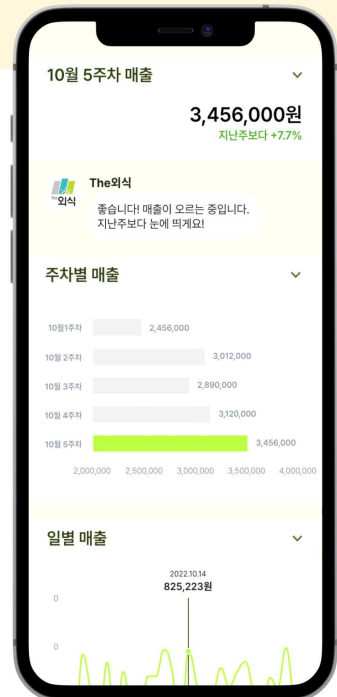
10월 5주차 매출

3,456,000원
지난주보다 +7.7%

The외식
외식
The외식
좋습니다! 매출이 오르는 중입니다. 지난주보다 눈에 띄게요!

주차별 매출

10월1주차 2,456,000
10월 2주차 3,012,000
10월 3주차 2,890,000
10월 4주차 3,120,000
10월 5주차 3,456,000

2,000,000 2,500,000 3,000,000 3,500,000 4,000,000

일별 매출

2022.10.14
825,223원
0
0